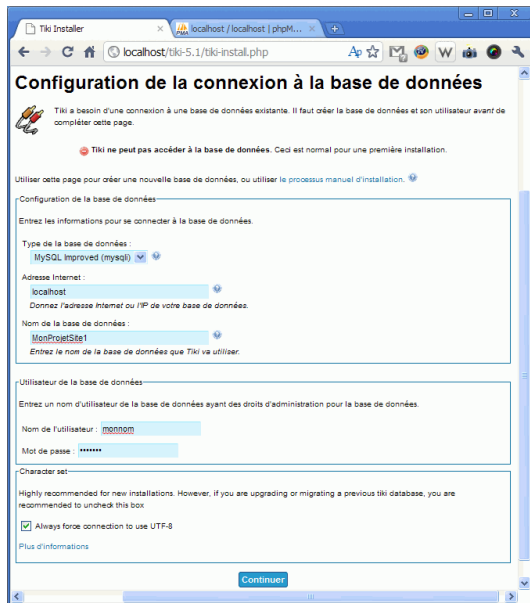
Tiki Installer
localhost / localhost | phpM...
localhost/tiki-5.1/tiki-install.php

Configuration de la connexion à la base de données

Tiki a besoin d'une connexion à une base de données existante. Il faut créer la base de données et son utilisateur avant de compléter cette page.

Tiki ne peut pas accéder à la base de données. Ceci est normal pour une première installation.

Utiliser cette page pour créer une nouvelle base de données, ou utiliser le processus manuel d'installation.

Configuration de la base de données

Entrez les informations pour se connecter à la base de données.

Type de la base de données :
MySQL Improved (mysqli)

Adresse Internet :
localhost
Donnez l'adresse Internet ou l'IP de votre base de données.

Nom de la base de données :
MonProjetSite1
Entrez le nom de la base de données que Tiki va utiliser.

Utilisateur de la base de données

Entrez un nom d'utilisateur de la base de données ayant des droits d'administration pour la base de données.

Nom de l'utilisateur : monnom

Mot de passe : •••••••

Character set

Highly recommended for new installations. However, if you are upgrading or migrating a previous tiki database, you are recommended to uncheck this box

Always force connection to use UTF-8

Plus d'informations

Continuer